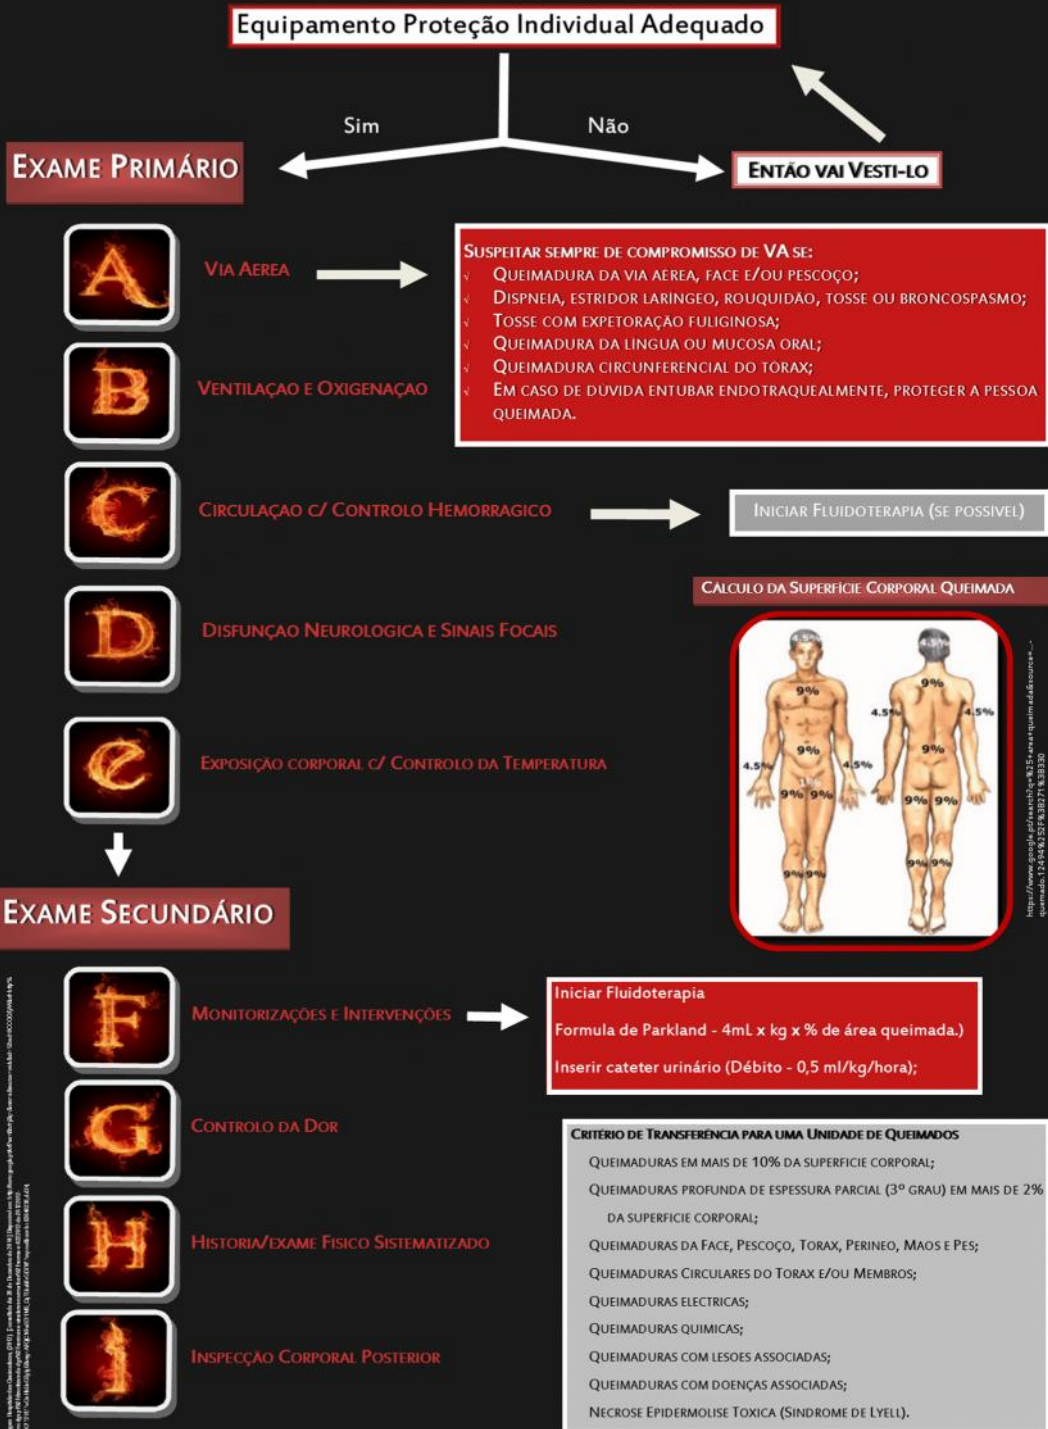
Equipamento Proteção Individual Adequado

Sim

Não

EXAME PRIMÁRIO

ENTÃO VAI VESTI-LO

A

VIA AEREA

SUSPEITAR SEMPRE DE COMPROMISSO DE VA SE:
√ QUEIMADURA DA VIA AEREA, FACE E/OU PESCOÇO;
√ DISPNEIA, ESTRIDOR LARINGEO, ROUQUIDÃO, TOSSE OU BRONCOSPASMO;
√ TOSSE COM EXPETORAÇÃO FULIGINOSA;
√ QUEIMADURA DA LINGUA OU MUCOSA ORAL;
√ QUEIMADURA CIRCUNFERENCIAL DO TORAX;
√ EM CASO DE DUVIDA ENTUBAR ENDOTRAQUEALMENTE, PROTEGER A PESSOA QUEIMADA.

B

VENTILAÇAO E OXIGENAÇAO

C

CIRCULAÇAO C/ CONTROLO HEMORRAGICO

INICIAR FLUIDOTERAPIA (SE POSSIVEL)

CALCULO DA SUPERFICIE CORPORAL QUEIMADA

D

DISFUNÇAO NEUROLOGICA E SINAIS FOCAIS

4.5% 9% 4.5% 4.5% 9% 4.5% 9% 9% 9% 9% 4.5% 9% 4.5% 9% 9% 9% 9% 9% 9%

E

EXPOSIÇAO CORPORAL C/ CONTROLO DA TEMPERATURA

https://www.google.pt/search?q=%25+area+queimada&source=...queimado.12494%252F%3B271%3B330

EXAME SECUNDÁRIO

F

MONITORIZAÇÕES E INTERVENÇÕES

Iniciar Fluidoterapia
Formula de Parkland - 4mL x kg x % de área queimada.)
Inserir cateter urinário (Débito - 0,5 ml/kg/hora);

G

CONTROLO DA DOR

CRITERIO DE TRANSFERÊNCIA PARA UMA UNIDADE DE QUEIMADOS
QUEIMADURAS EM MAIS DE 10% DA SUPERFICIE CORPORAL;
QUEIMADURAS PROFUNDA DE ESPESSURA PARCIAL (3º GRAU) EM MAIS DE 2% DA SUPERFICIE CORPORAL;
QUEIMADURAS DA FACE, PESCOÇO, TORAX, PERINEO, MAOS E PES;
QUEIMADURAS CIRCULARES DO TORAX E/OU MEMBROS;
QUEIMADURAS ELECTRICAS;
QUEIMADURAS QUIMICAS;
QUEIMADURAS COM LESOES ASSOCIADAS;
QUEIMADURAS COM DOENÇAS ASSOCIADAS;
NECROSE EPIDERMOLISE TOXICA (SINDROME DE LYELL).

H

HISTORIA/EXAME FISICO SISTEMATIZADO

I

INSPECÇAO CORPORAL POSTERIOR

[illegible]